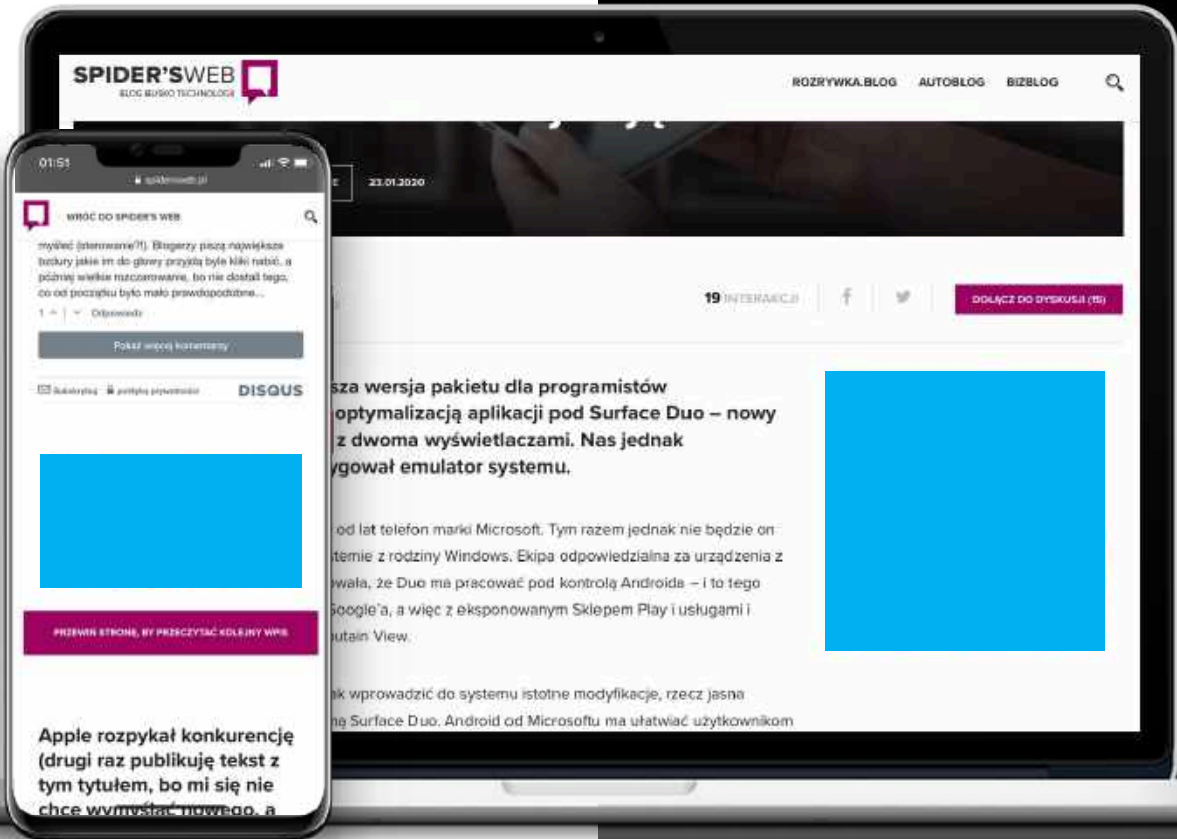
SPIDER'SWEB
BLOG BLISKO TECHNOLOGII

ROZRYWKA.BLOG AUTOBLOG BIZBLOG

23.01.2020

19 INTERAKCJI

DOŁĄCZ DO DYSKUSJI (15)

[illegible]sza wersja pakietu dla programistów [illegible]optymalizacją aplikacji pod Surface Duo – nowy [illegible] z dwoma wyświetlaczami. Nas jednak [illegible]ygował emulator systemu.

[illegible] od lat telefon marki Microsoft. Tym razem jednak nie będzie on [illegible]temie z rodziny Windows. Ekipa odpowiedzialna za urządzenia z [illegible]wała, że Duo ma pracować pod kontrolą Androida – i to tego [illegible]Google'a, a więc z eksponowanym Sklepem Play i usługami i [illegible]ntain View.

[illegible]k wprowadzić do systemu istotne modyfikacje, rzecz jasna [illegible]ną Surface Duo. Android od Microsoftu ma ułatwiać użytkownikom

01:51
spidersweb.pl

WRÓĆ DO SPIDER'S WEB

myśleć (sterowane?!). Blogerzy piszą największe bzdury jakie im do głowy przyjdą byle klik nabić, a później wielkie rozczarowanie, bo nie dostali tego, co od początku było mało prawdopodobne...

1 ^ | v Odpowiedz

Pokaż więcej komentarzy

Subskrybuj polityka prywatności DISQUS

PRZEWIŃ STRONĘ, BY PRZECZYTAĆ KOLEJNY WPIS

Apple rozpykał konkurencję (drugi raz publikuję tekst z tym tytułem, bo mi się nie chce wymyślać nowego, a